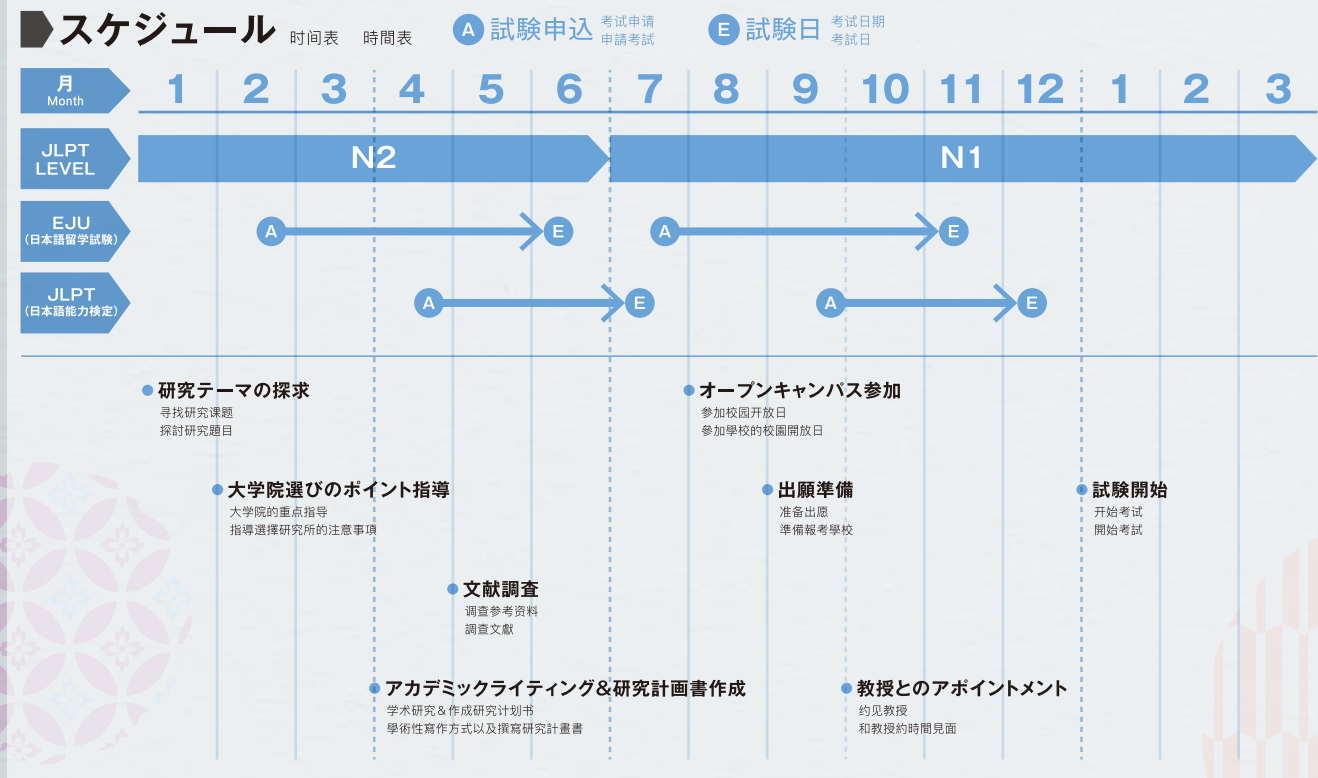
スケジュール 时间表 時間表

A 試験申込 考试申请 申請考試

E 試験日 考试日期 考試日

月 Month 1 2 3 4 5 6 7 8 9 10 11 12 1 2 3

JLPT LEVEL N2 N1

EJU (日本語留学試験) A E A E

JLPT (日本語能力検定) A E A E

研究テーマの探求
寻找研究课题
探討研究題目

大学院選びのポイント指導
大学院的重点指导
指導選擇研究所的注意事項

文献調査
调查参考资料
調查文獻

アカデミックライティング＆研究計画書作成
学术研究＆作成研究计划书
學術性寫作方式以及撰寫研究計畫書

オープンキャンパス参加
参加校园开放日
參加學校的校園開放日

出願準備
准备出愿
準備報考學校

教授とのアポイントメント
约见教授
和教授約時間見面

試験開始
开始考试
開始考試